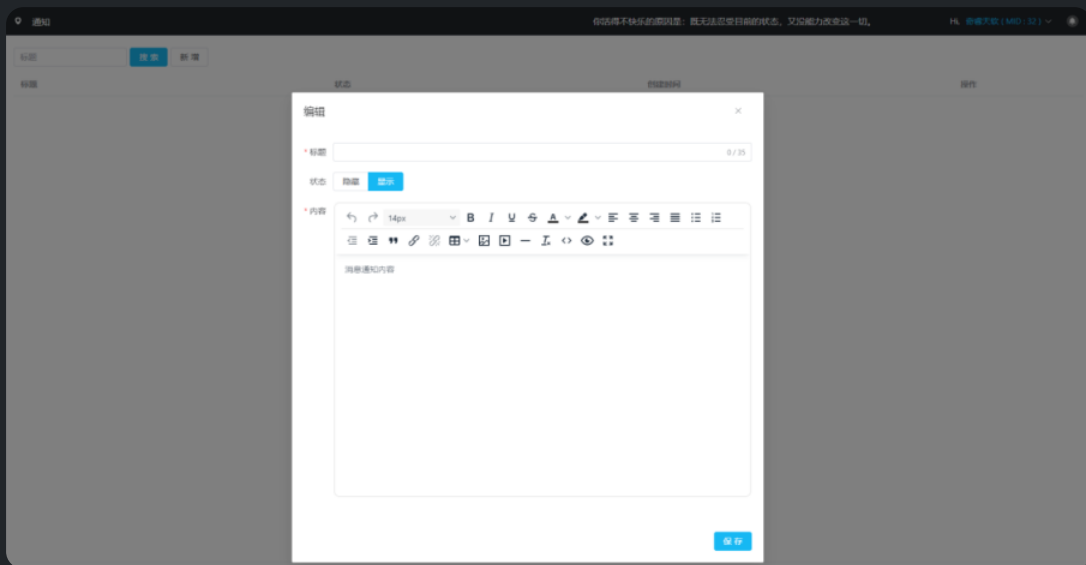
通知

你活得不快乐的原因是：既无法忍受目前的状态，又没能力改变这一切。

Hi, 奇境大叔 ( MID : 12 )

标题

搜 索

新 增

标题

状态

创建时间

操作

编辑

×

* 标题

0 / 35

状态

隐藏

显示

* 内容

14px

B

I

U

S

A

消息通知内容

保 存